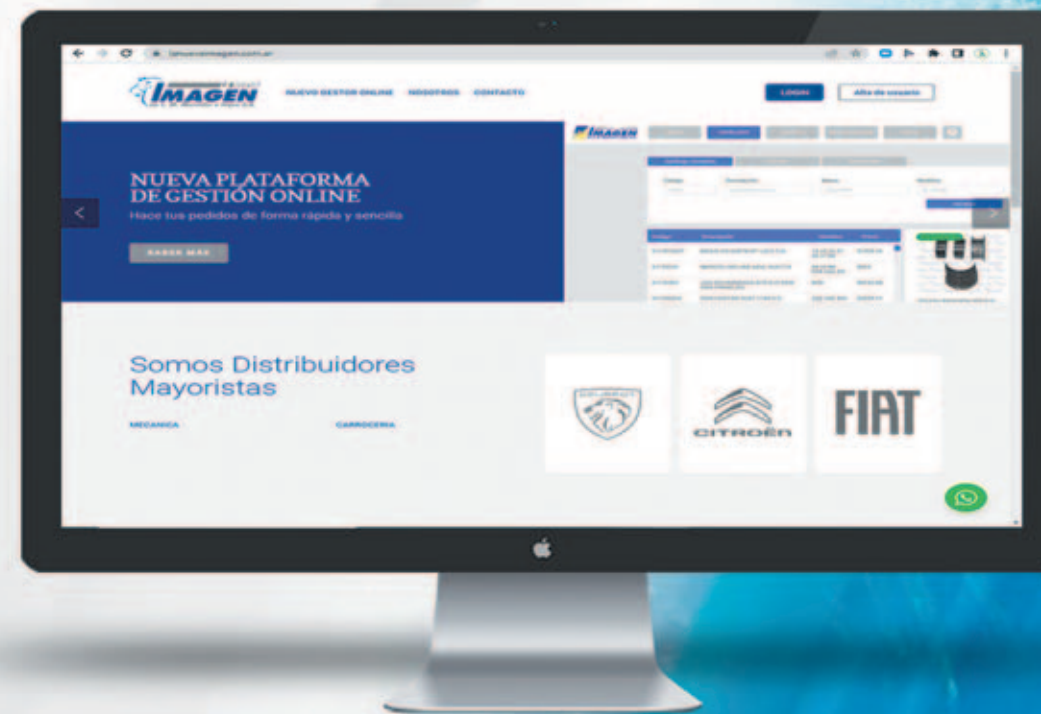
lanuevaimagen.com.ar

IMAGEN

NUEVO GESTOR ONLINE NOSOTROS CONTACTO

LOGIN Alta de usuario

NUEVA PLATAFORMA DE GESTIÓN ONLINE

Hace tus pedidos de forma rápida y sencilla

SABER MÁS

IMAGEN

Somos Distribuidores Mayoristas

MECANICA CARROCERIA

CITROËN

FIAT